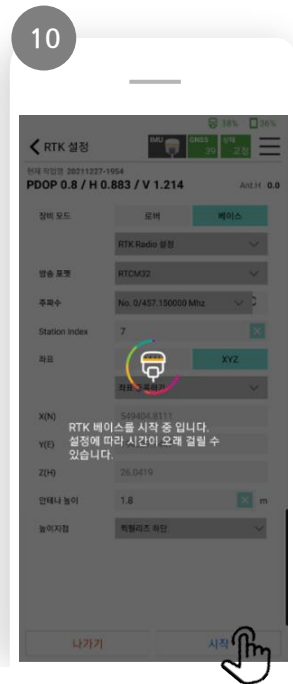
10

38% 36%

RTK 설정

IMU GNSS 20 상태 고정

현재 작업명 20211227-1954

PDOP 0.8 / H 0.883 / V 1.214

Ant.H 0.0

장비 모드 로버 베이스

RTK Radio 설정

방송 포맷 RTCM32

주파수 No. 0/457.150000 Mhz

Station Index 7

좌표 XYZ

좌표 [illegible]

X(N) 549404.8111

Y(E)

Z(H) 26.0419

RTK 베이스를 시작 중 입니다. 설정에 따라 시간이 오래 걸릴 수 있습니다.

안테나 높이 1.8 m

높이지점 픽폴리즈 하단

나가기

시작